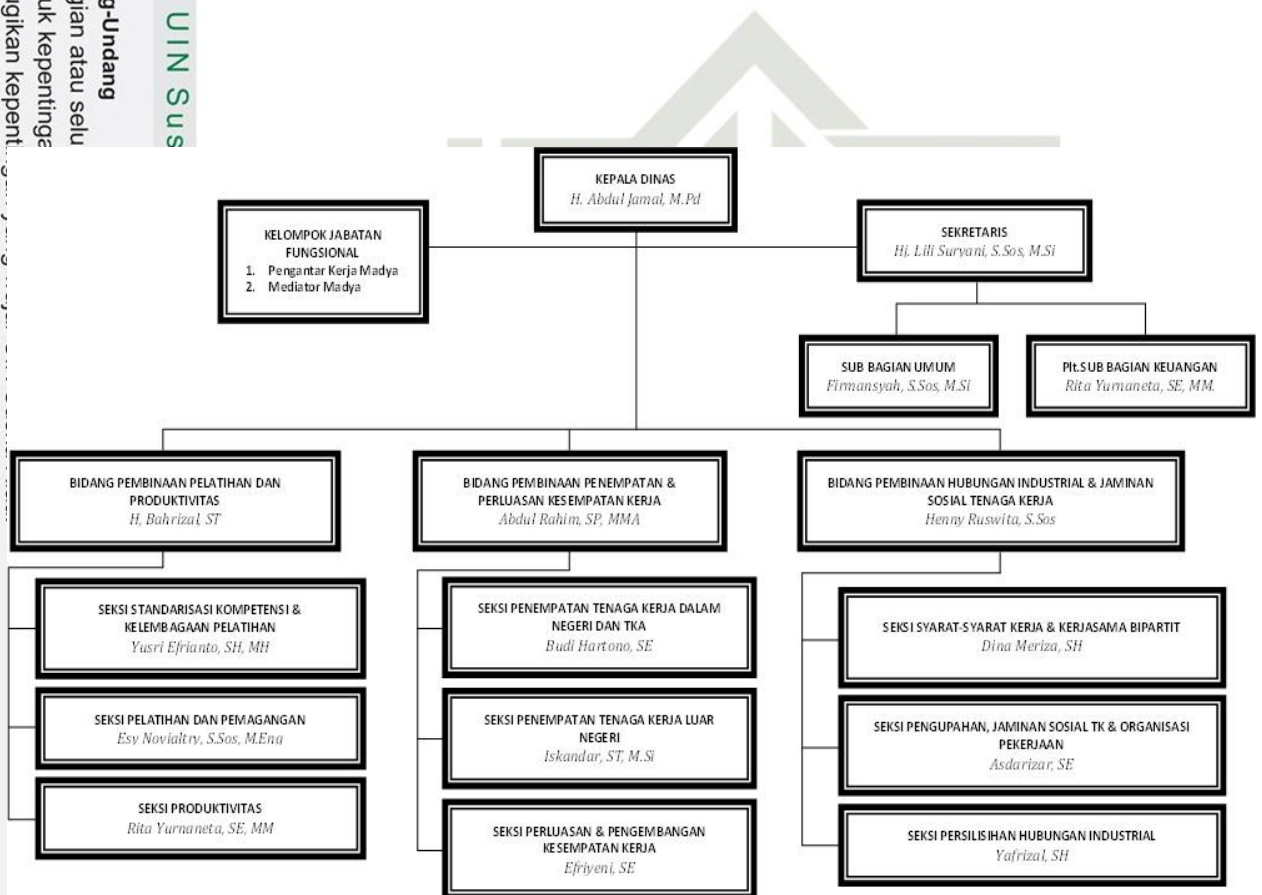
UIN Sus

g-Undang
gian atau selu
uk kepentinga
gikan kepent

KEPALA DINAS
H. Abdul Jamal, M.Pd

KELOMPOK JABATAN FUNGSIONAL
1. Pengantar Kerja Madya
2. Mediator Madya

SEKRETARIS
Hj. Lili Suryani, S.Sos, M.Si

SUB BAGIAN UMUM
Firmansyah, S.Sos, M.Si

Plt.SUB BAGIAN KEUANGAN
Rita Yurnaneta, SE, MM.

BIDANG PEMBINAAN PELATIHAN DAN PRODUKTIVITAS
H, Bahrizal, ST

SEKSI STANDARISASI KOMPETENSI & KELEMBAGAAN PELATIHAN
Yusri Efrianto, SH, MH

SEKSI PELATIHAN DAN PEMAGANGAN
Esy Novialtry, S.Sos, M.Eng

SEKSI PRODUKTIVITAS
Rita Yurnaneta, SE, MM

BIDANG PEMBINAAN PENEMPATAN & PERLUASAN KESEMPATAN KERJA
Abdul Rahim, SP, MMA

SEKSI PENEMPATAN TENAGA KERJA DALAM NEGERI DAN TKA
Budi Hartono, SE

SEKSI PENEMPATAN TENAGA KERJA LUAR NEGERI
Iskandar, ST, M.Si

SEKSI PERLUASAN & PENGEMBANGAN KESEMPATAN KERJA
Efriyeni, SE

BIDANG PEMBINAAN HUBUNGAN INDUSTRIAL & JAMINAN SOSIAL TENAGA KERJA
Henny Ruswita, S.Sos

SEKSI SYARAT-SYARAT KERJA & KERJASAMA BIPARTIT
Dina Meriza, SH

SEKSI PENGUPAHAN, JAMINAN SOSIAL TK & ORGANISASI PEKERJAAN
Asdarizar, SE

SEKSI PERSILISIHAN HUBUNGAN INDUSTRIAL
Yafrizal, SH